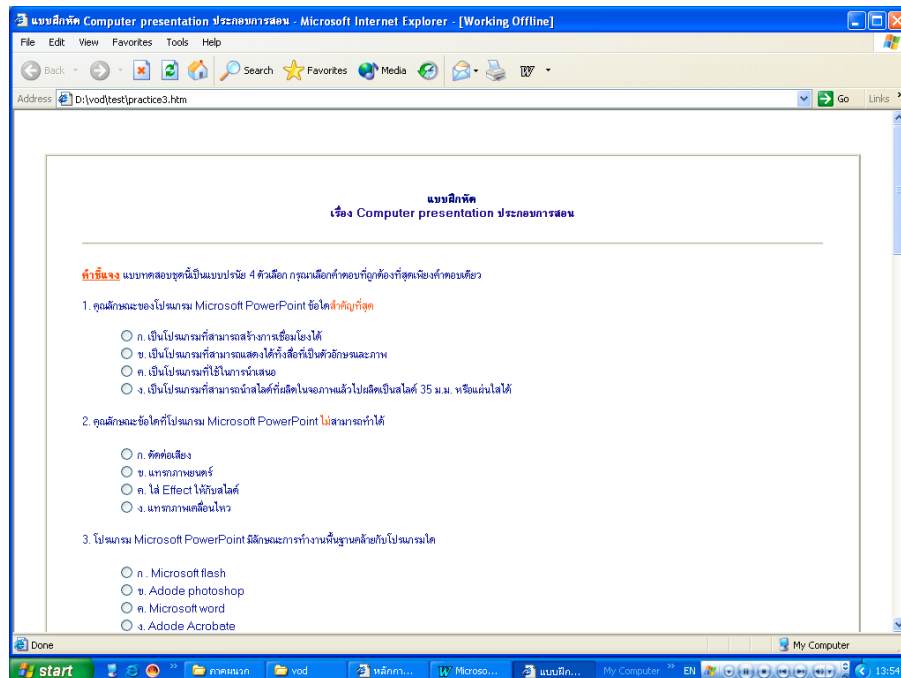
แบบฝึกหัด Computer presentation ประกอบการสอน - Microsoft Internet Explorer - [Working Offline]

File Edit View Favorites Tools Help

Back Search Favorites Media

Address D:\vod\test\practice3.htm Go Links

แบบฝึกหัด
เรื่อง Computer presentation ประกอบการสอน

คำชี้แจง แบบทดสอบชุดนี้เป็นแบบปรนัย 4 ตัวเลือก กรุณาเลือกคำตอบที่ถูกต้องที่สุดเพียงคำตอบเดียว

1. คุณลักษณะของโปรแกรม Microsoft PowerPoint ข้อใดสำคัญที่สุด

ก. เป็นโปรแกรมที่สามารถสร้างการเชื่อมโยงได้
ข. เป็นโปรแกรมที่สามารถแสดงได้ทั้งสื่อที่เป็นตัวอักษรและภาพ
ค. เป็นโปรแกรมที่ใช้ในการนำเสนอ
ง. เป็นโปรแกรมที่สามารถนำสไลด์ที่ผลิตในจอภาพแล้วไปผลิตเป็นสไลด์ 35 ม.ม. หรือแผ่นใสได้

2. คุณลักษณะข้อใดที่โปรแกรม Microsoft PowerPoint ไม่สามารถทำได้

ก. ตัดต่อเสียง
ข. แทรกภาพยนตร์
ค. ใส่ Effect ให้กับสไลด์
ง. แทรกภาพเคลื่อนไหว

3. โปรแกรม Microsoft PowerPoint มีลักษณะการทำงานพื้นฐานคล้ายกับโปรแกรมใด

ก . Microsoft flash
ข. Adode photoshop
ค. Microsoft word
ง. Adode Acrobate

Done My Computer

start ภาคผนวก vod หลักกา... Microso... แบบฝึก... My Computer EN 13:54